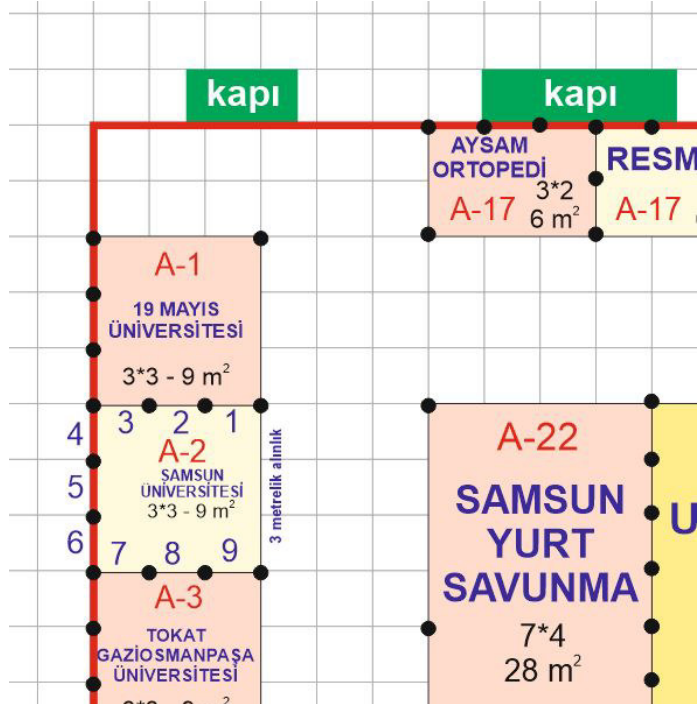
kapı

kapı

AYSAM ORTOPEDİ
3*2
6 $m^2$
A-17

RESM
A-17

A-1
19 MAYIS ÜNİVERSİTESİ
3*3 - 9 $m^2$

4
5
6
3
2
1
A-2
SAMSUN ÜNİVERSİTESİ
3*3 - 9 $m^2$
7
8
9
3 metrelik alınlık

A-3
TOKAT GAZİOSMANPAŞA ÜNİVERSİTESİ
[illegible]

A-22
SAMSUN YURT SAVUNMA
7*4
28 $m^2$

U